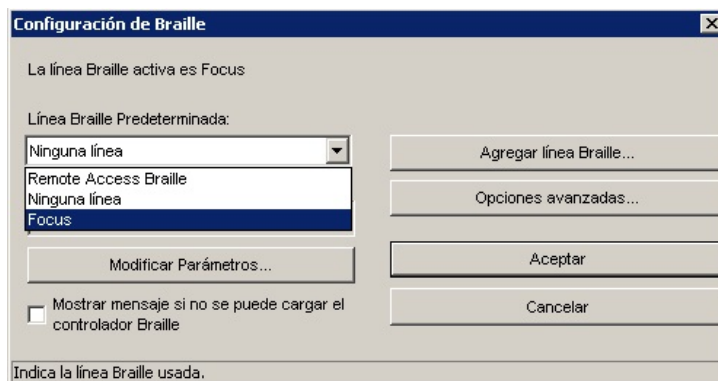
Configuración de Braille

La línea Braille activa es Focus

Línea Braille Predeterminada:

Ninguna línea

Remote Access Braille
Ninguna línea
Focus

Agregar línea Braille...

Opciones avanzadas...

Modificar Parámetros...

Aceptar

Mostrar mensaje si no se puede cargar el controlador Braille

Cancelar

Indica la línea Braille usada.